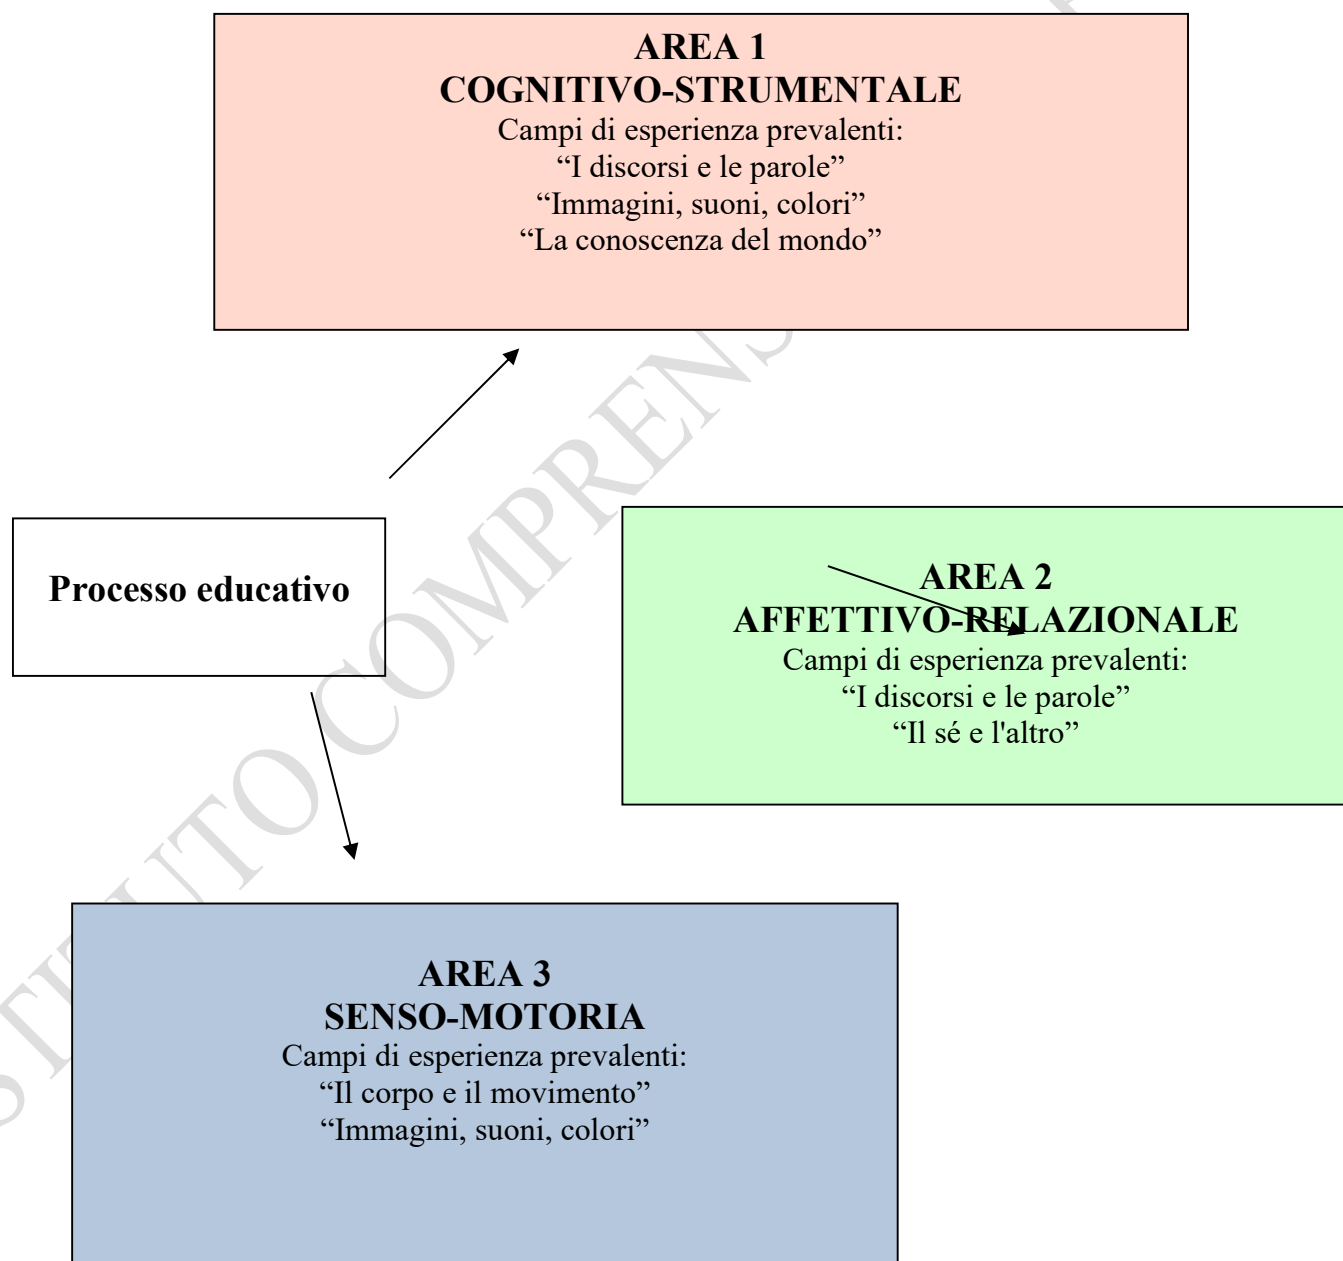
AREA 1
COGNITIVO-STRUMENTALE
Campi di esperienza prevalenti:
"I discorsi e le parole"
"Immagini, suoni, colori"
"La conoscenza del mondo"

Processo educativo

AREA 2
AFFETTIVO-RELAZIONALE
Campi di esperienza prevalenti:
"I discorsi e le parole"
"Il sé e l'altro"

AREA 3
SENSO-MOTORIA
Campi di esperienza prevalenti:
"Il corpo e il movimento"
"Immagini, suoni, colori"

ISTITUTO COMPRENS